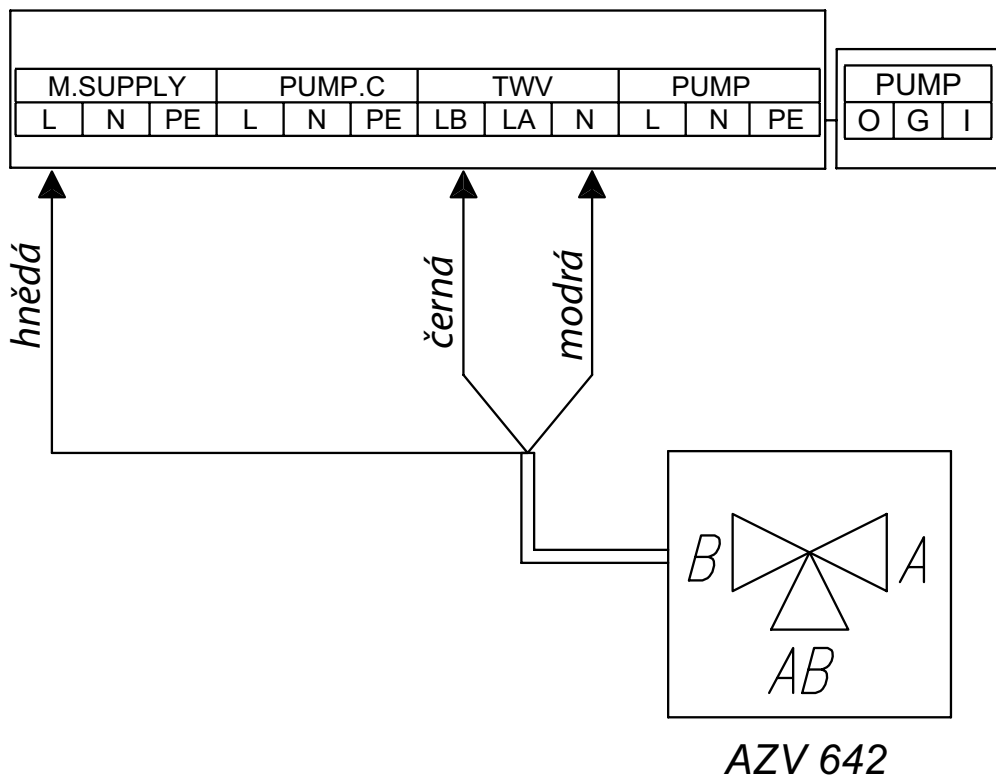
| M.SUPPLY | | | PUMP.C | | | TWV | | | PUMP | | |
|---|---|---|---|---|---|---|---|---|---|---|---|
| L | N | PE | L | N | PE | LB | LA | N | L | N | PE |

| PUMP | | |
|---|---|---|
| O | G | I |

hnědá

černá

modrá

B

A

AB

AZV 642